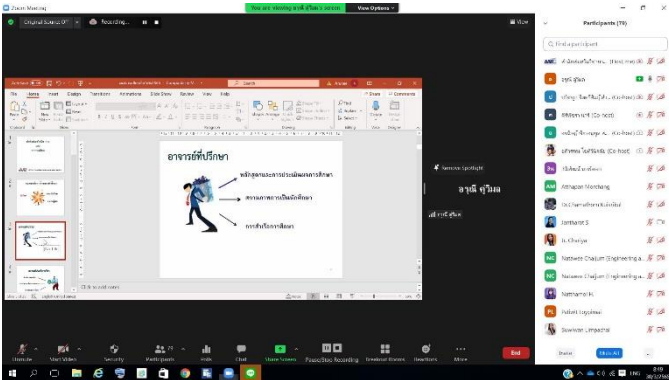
Zoom Meeting

Original Sound: Off

Recording...

You are viewing อรุณี คุ้มไพ's screen

View Options

View

Participants (79)

Find a participant

อาจารย์ที่ปรึกษา

หลักสูตรและการประเมินผลการศึกษา

สถานภาพการเป็นนักศึกษา

การสำเร็จการศึกษา

Click to add notes

Remove Spotlight

อรุณี คุ้มไพ

อรุณี คุ้มไพ

Athapon Monchang

Jonthanet S

Chaiya

Nattawee Chaijum (Engineering a...

Nattawee Chaijum (Engineering a...

Nattamon H

Pollett Lepphial

Suwimon Limpachai

Unmute

Start Video

Security

Participants 79

Polls

Chat

Share Screen

Pause/Stop Recording

Breakout Rooms

Reactions

More

End

Invite

Mute All